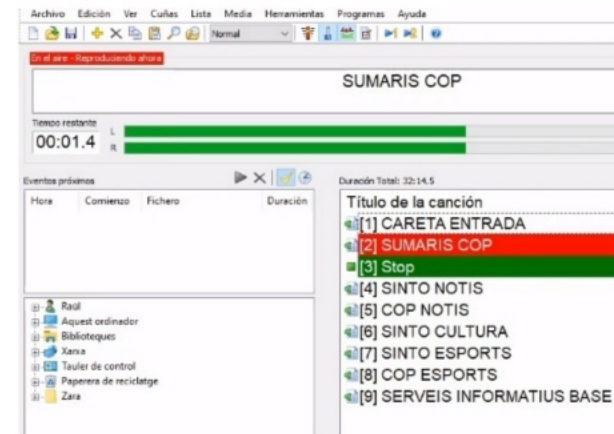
Archivo Edición Ver Cuñas Lista Media Herramientas Programas Ayuda

Normal

En el aire - Reproduciendo ahora

SUMARIS COP

Tiempo restante

00:01.4

L

R

Eventos próximos

| Hora | Comienzo | Fichero | Duración |
|---|---|---|---|

Raül
Aquest ordinador
Biblioteques
Xarxa
Tauler de control
Paperera de reciclatge
Zara

Duración Total: 32:14.5

Título de la canción
[1] CARETA ENTRADA
[2] SUMARIS COP
[3] Stop
[4] SINTO NOTIS
[5] COP NOTIS
[6] SINTO CULTURA
[7] SINTO ESPORTS
[8] COP ESPORTS
[9] SERVEIS INFORMATIUS BASE